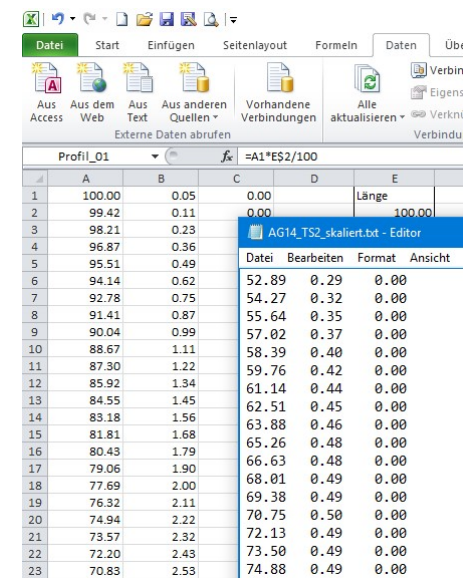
Datei | Start | Einfügen | Seitenlayout | Formeln | Daten | Übe

Aus Access | Aus dem Web | Aus Text | Aus anderen Quellen | Vorhandene Verbindungen | Alle aktualisieren | Verbin | Eigens | Verknü

Externe Daten abrufen | Verbindu

Profil_01 | $f_x$ | =A1*E$2/100

| | A | B | C | D | E |
|---|---|---|---|---|---|
| 1 | 100.00 | 0.05 | 0.00 | | Länge |
| 2 | 99.42 | 0.11 | 0.00 | | 100.00 |
| 3 | 98.21 | 0.23 | | | |
| 4 | 96.87 | 0.36 | | | |
| 5 | 95.51 | 0.49 | | | |
| 6 | 94.14 | 0.62 | | | |
| 7 | 92.78 | 0.75 | | | |
| 8 | 91.41 | 0.87 | | | |
| 9 | 90.04 | 0.99 | | | |
| 10 | 88.67 | 1.11 | | | |
| 11 | 87.30 | 1.22 | | | |
| 12 | 85.92 | 1.34 | | | |
| 13 | 84.55 | 1.45 | | | |
| 14 | 83.18 | 1.56 | | | |
| 15 | 81.81 | 1.68 | | | |
| 16 | 80.43 | 1.79 | | | |
| 17 | 79.06 | 1.90 | | | |
| 18 | 77.69 | 2.00 | | | |
| 19 | 76.32 | 2.11 | | | |
| 20 | 74.94 | 2.22 | | | |
| 21 | 73.57 | 2.32 | | | |
| 22 | 72.20 | 2.43 | | | |
| 23 | 70.83 | 2.53 | | | |

AG14_TS2_skaliert.txt - Editor

Datei | Bearbeiten | Format | Ansicht

52.89 0.29 0.00
54.27 0.32 0.00
55.64 0.35 0.00
57.02 0.37 0.00
58.39 0.40 0.00
59.76 0.42 0.00
61.14 0.44 0.00
62.51 0.45 0.00
63.88 0.46 0.00
65.26 0.48 0.00
66.63 0.48 0.00
68.01 0.49 0.00
69.38 0.49 0.00
70.75 0.50 0.00
72.13 0.49 0.00
73.50 0.49 0.00
74.88 0.49 0.00